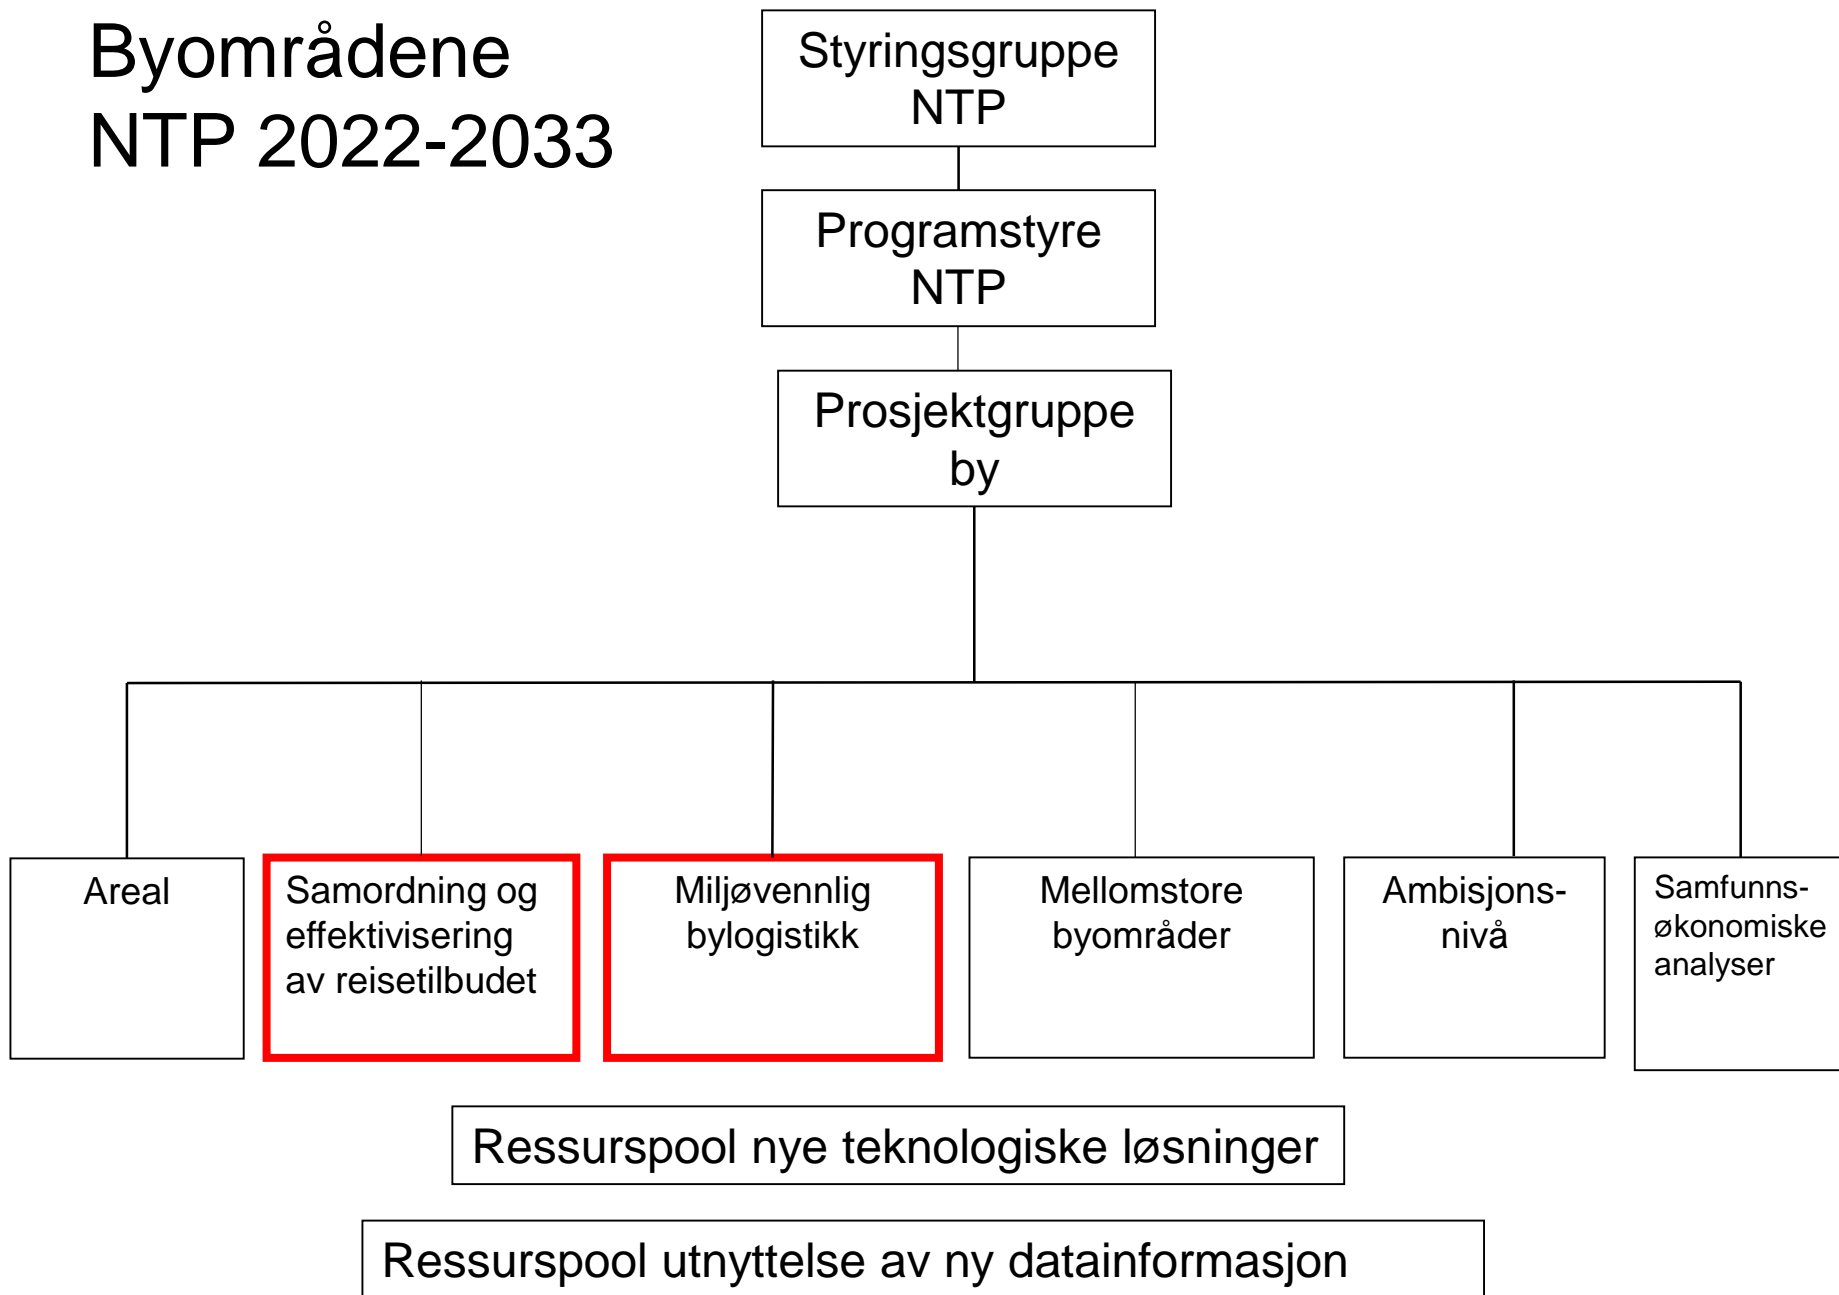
Byområdene
NTP 2022-2033

Styringsgruppe
NTP

Programstyre
NTP

Prosjektgruppe
by

Areal

Samordning og effektivisering av reisetilbudet

Miljøvennlig bylogistikk

Mellomstore byområder

Ambisjonsnivå

Samfunnsøkonomiske analyser

Ressurspool nye teknologiske løsninger

Ressurspool utnyttelse av ny datainformasjon